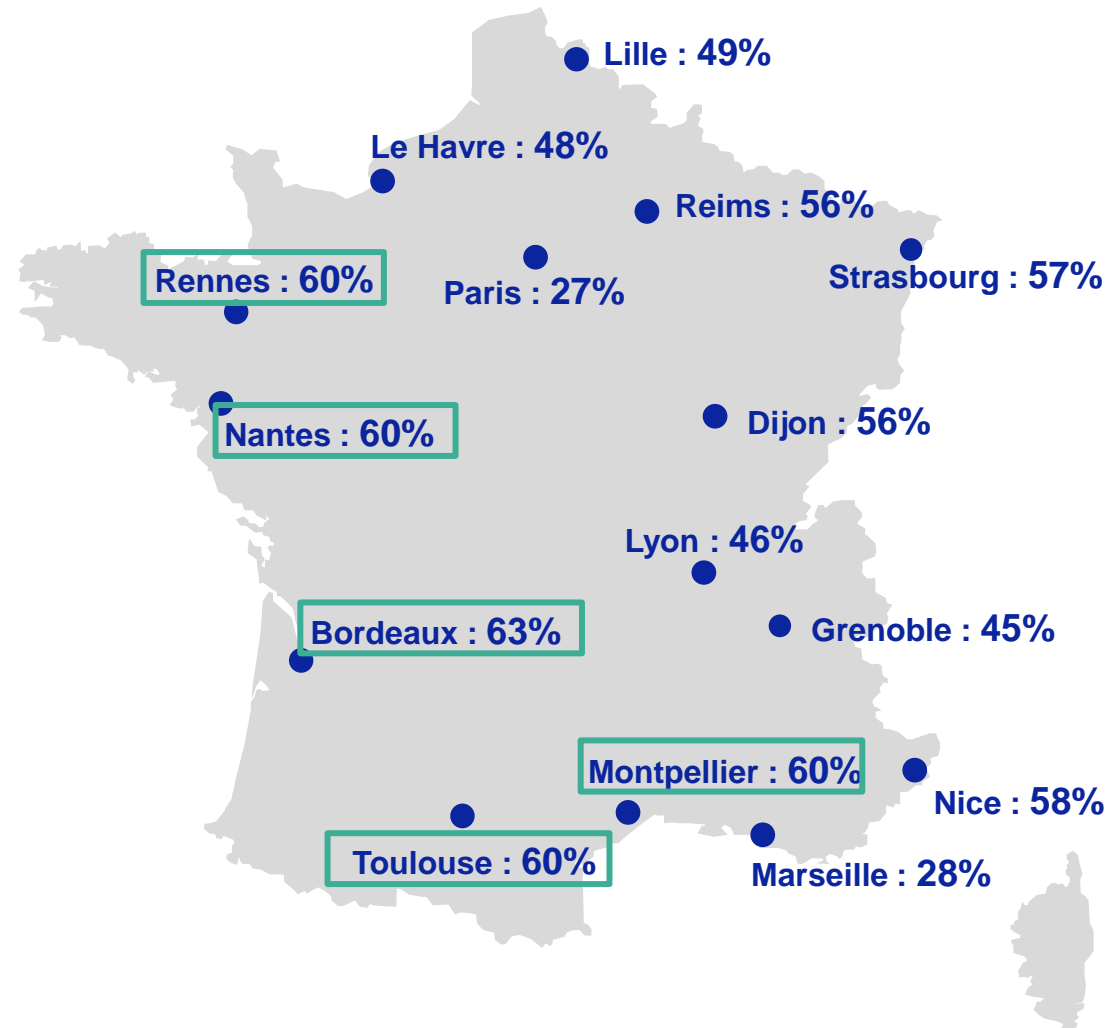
Lille : 49%

Le Havre : 48%

Reims : 56%

Strasbourg : 57%

Rennes : 60%

Paris : 27%

Nantes : 60%

Dijon : 56%

Lyon : 46%

Grenoble : 45%

Bordeaux : 63%

Montpellier : 60%

Nice : 58%

Toulouse : 60%

Marseille : 28%